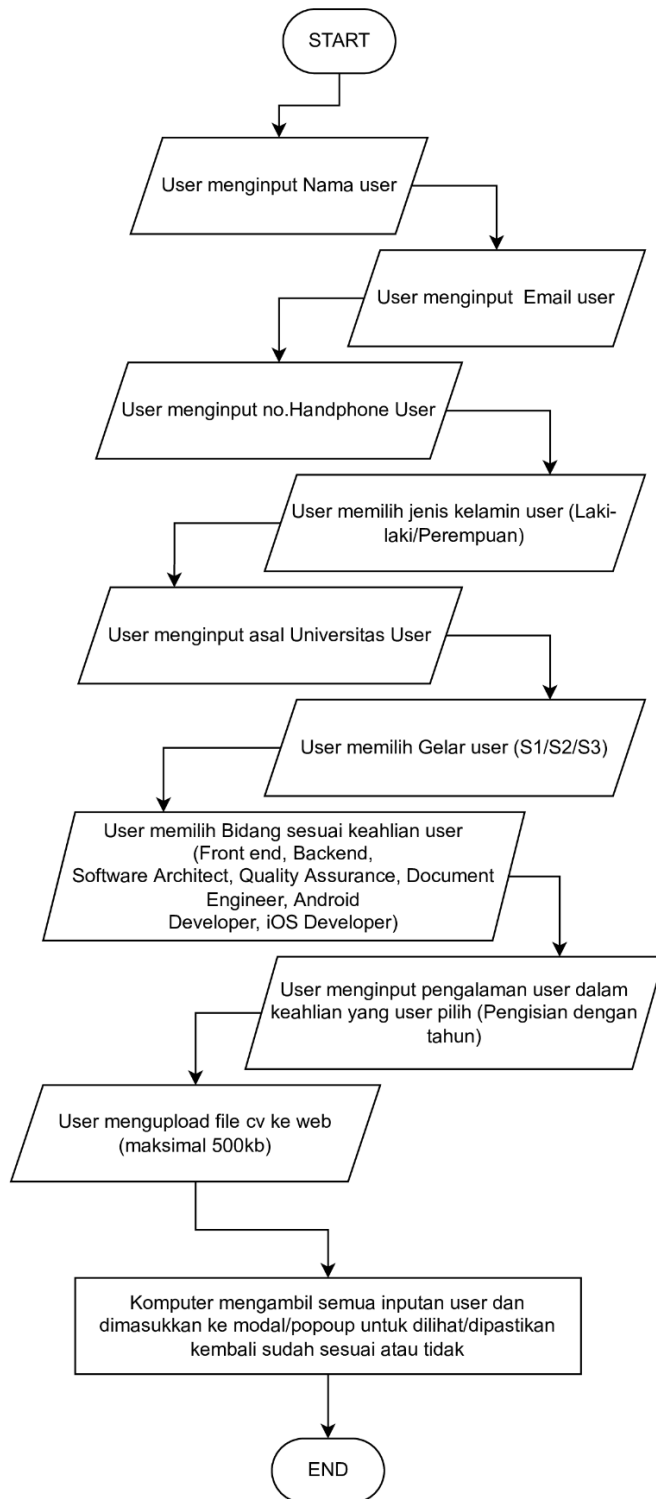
START

User menginput Nama user

User menginput  Email user

User menginput no.Handphone User

User memilih jenis kelamin user (Laki-laki/Perempuan)

User menginput asal Universitas User

User memilih Gelar user (S1/S2/S3)

User memilih Bidang sesuai keahlian user (Front end, Backend, Software Architect, Quality Assurance, Document Engineer, Android Developer, iOS Developer)

User menginput pengalaman user dalam keahlian yang user pilih (Pengisian dengan tahun)

User mengupload file cv ke web (maksimal 500kb)

Komputer mengambil semua inputan user dan dimasukkan ke modal/popoup untuk dilihat/dipastikan kembali sudah sesuai atau tidak

END